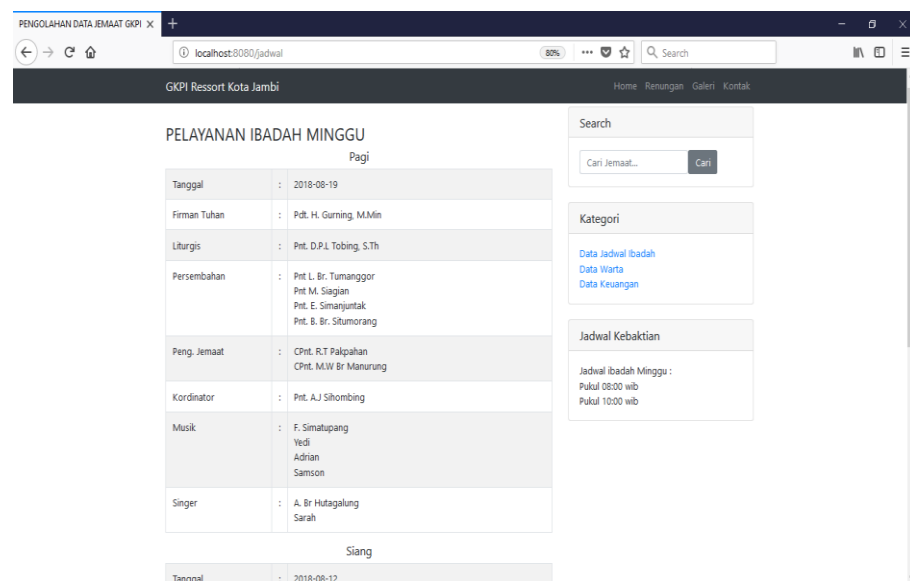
PENGOLAHAN DATA JEMAAT GKPI ×
+
localhost:8080/jadwal
80%
Search

GKPI Ressort Kota Jambi
Home Renungan Galeri Kontak

PELAYANAN IBADAH MINGGU
Pagi

| | | |
|---|---|---|
| Tanggal | : | 2018-08-19 |
| Firman Tuhan | : | Pdt. H. Gurning, M.Min |
| Liturgis | : | Pnt. D.P.L Tobing, S.Th |
| Persembahan | : | Pnt L. Br. Tumanggor Pnt M. Siagian Pnt. E. Simanjuntak Pnt. B. Br. Situmorang |
| Peng. Jemaat | : | CPnt. R.T Pakpahan CPnt. M.W Br Manurung |
| Kordinator | : | Pnt. A.J Sihombing |
| Musik | : | F. Simatupang Yedi Adrian Samson |
| Singer | : | A. Br Hutagalung Sarah |

Siang

| | | |
|---|---|---|
| Tanggal | : | 2018-08-12 |

Search
Cari Jemaat...
Cari

Kategori
Data Jadwal Ibadah
Data Warta
Data Keuangan

Jadwal Kebaktian
Jadwal ibadah Minggu :
Pukul 08:00 wib
Pukul 10:00 wib